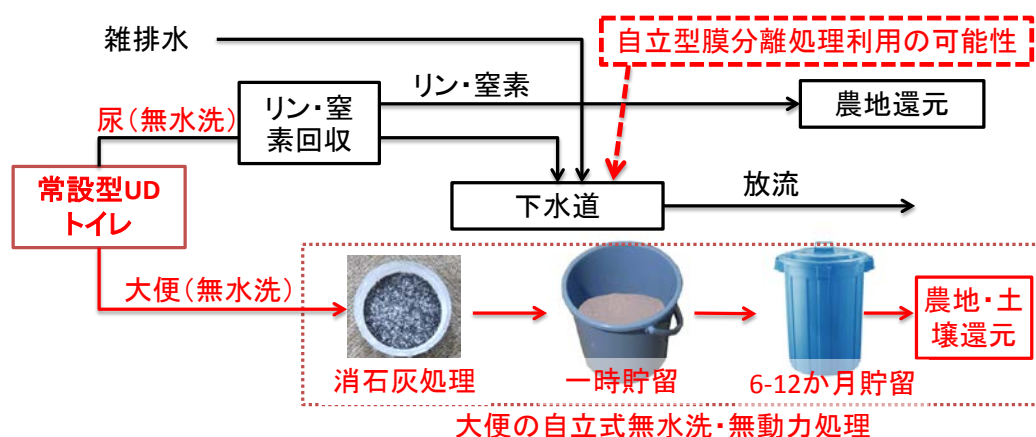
雑排水

自立型膜分離処理利用の可能性

リン・窒素

尿（無水洗）

リン・窒素回収

農地還元

常設型UDトイレ

下水道

放流

大便（無水洗）

消石灰処理

一時貯留

6-12か月貯留

農地・土壌還元

大便の自立式無水洗・無動力処理